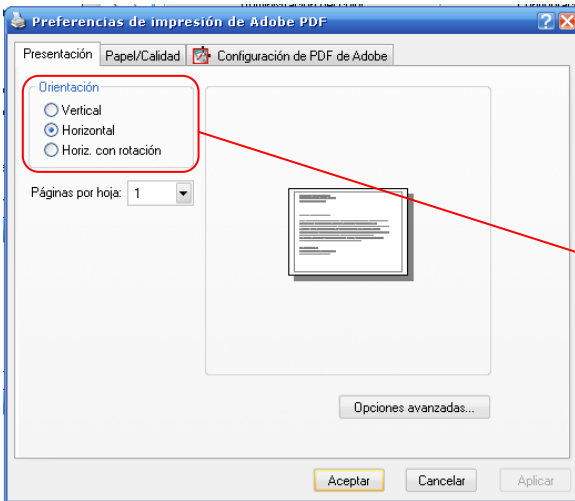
Preferencias de impresión de Adobe PDF

Presentación | Papel/Calidad | Configuración de PDF de Adobe

Orientación
Vertical
Horizontal
Horiz. con rotación

Páginas por hoja: 1

Opciones avanzadas...

Aceptar | Cancelar | Aplicar